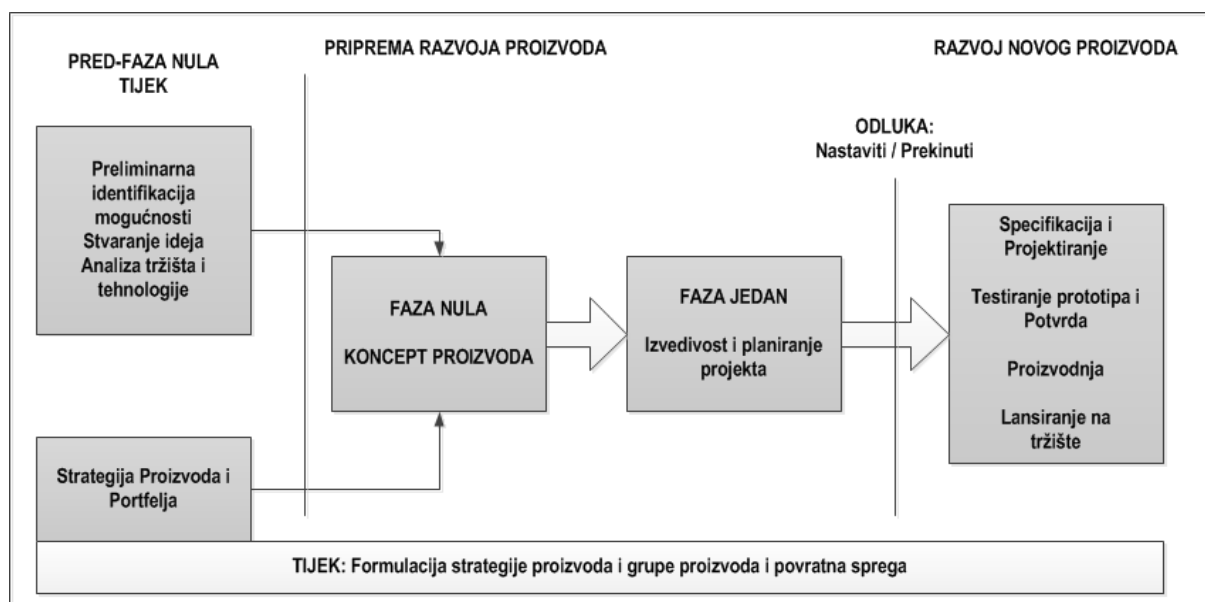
PRED-FAZA NULA
TIJEK

PRIPREMA RAZVOJA PROIZVODA

RAZVOJ NOVOG PROIZVODA

ODLUKA:
Nastaviti / Prekinuti

Preliminarna identifikacija mogućnosti
Stvaranje ideja
Analiza tržišta i tehnologije

FAZA NULA

KONCEPT PROIZVODA

FAZA JEDAN

Izvedivost i planiranje projekta

Specifikacija i Projektiranje

Testiranje prototipa i Potvrda

Proizvodnja

Lansiranje na tržište

Strategija Proizvoda i Portfelja

TIJEK: Formulacija strategije proizvoda i grupe proizvoda i povratna sprega